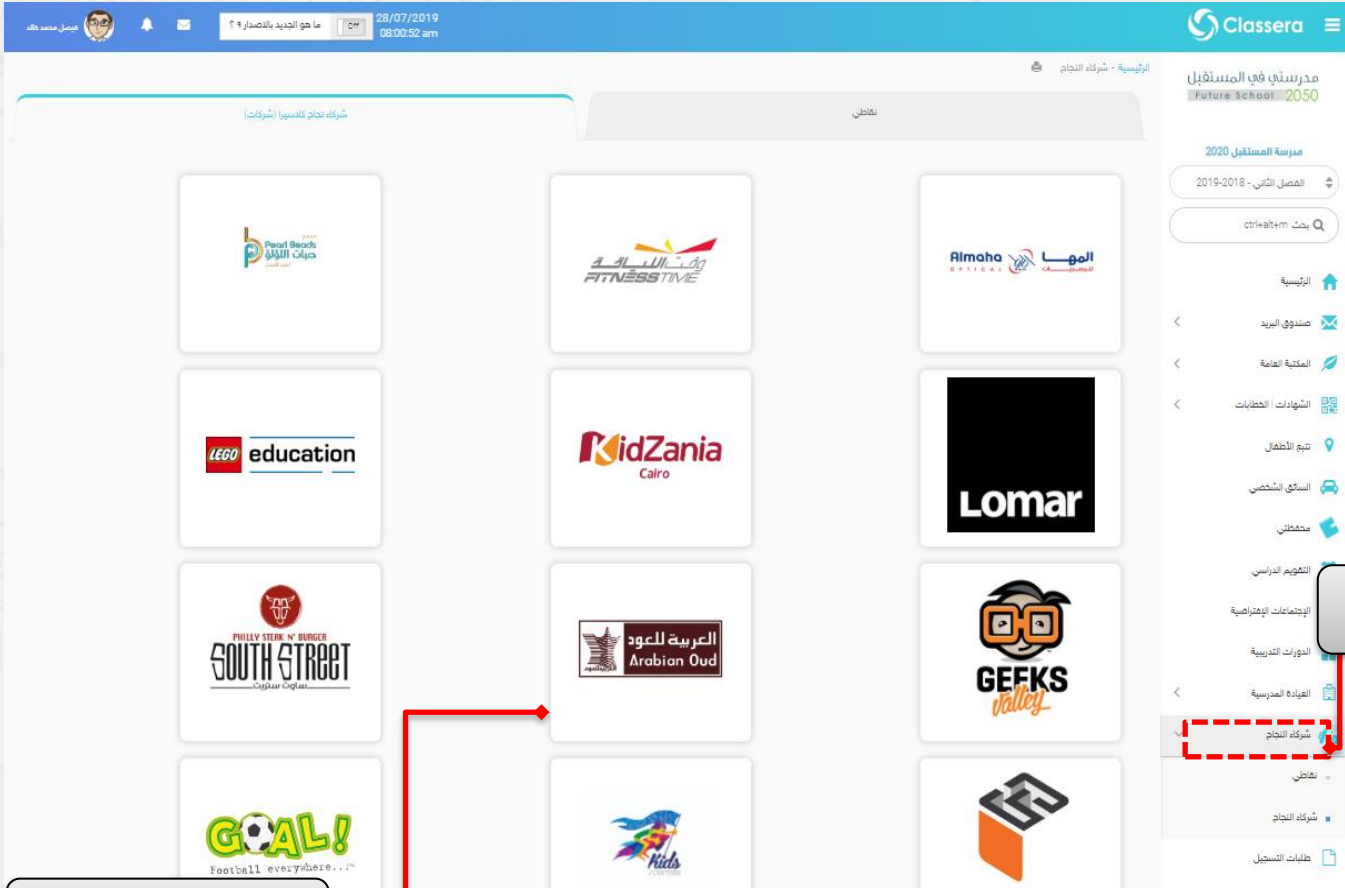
Classera

28/07/2019
08:00:52 am

ما هو الجديد بالاصدار ؟

فيصل محمد خالد

مدرستي في المستقبل
Future School 2050

الرئيسية - شركاء النجاح

مدرسة المستقبل 2020

الفصل الثاني - 2018-2019

بحث ctrl+alt+m

الرئيسية
صندوق البريد
المكتبة العامة
الشهادات | الخطابات
تتبع الأطفال
السائق الشخصي
محفظتي
التقويم الدراسي
الإجتماعات الإفتراضية
الدورات التدريبية
العيادة المدرسية
شركاء النجاح
نقاطي
شركاء النجاح
طلبات التسجيل

نقاطي

شركاء نجاح كلاسيرا (شركات)

Pearl Beads
حبات اللؤلؤ

وقت اللياقة
FITNESSTIME

Almaha OPTICAL
المها للبصريات

LEGO education

KidZania
Cairo

Lomar

PHILLY STEAK N' BURGER
SOUTH STREET
ساوث ستريت

العربية للعود
Arabian Oud

GEEKS valley

GOAL!
Football everywhere...

Kids